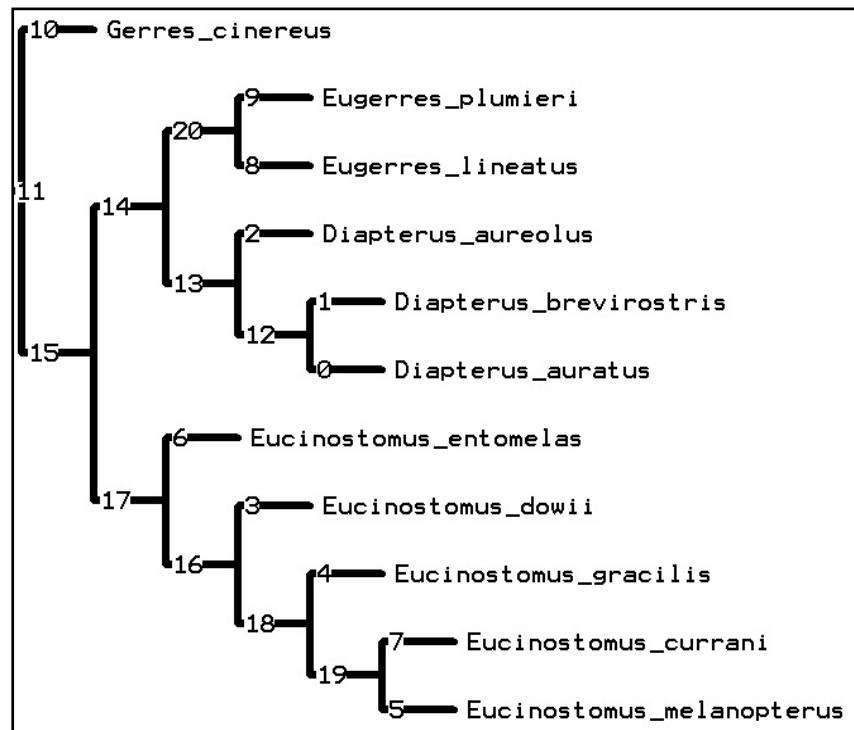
10 Gerres_cinereus
11
20
9 Eugerres_plumieri
8 Eugerres_lineatus
14
2 Diapterus_aureolus
13
1 Diapterus_brevirostris
12
0 Diapterus_auratus
15
6 Eucinostomus_entomelas
17
3 Eucinostomus_dowii
16
4 Eucinostomus_gracilis
18
7 Eucinostomus_currani
19
5 Eucinostomus_melanopterus